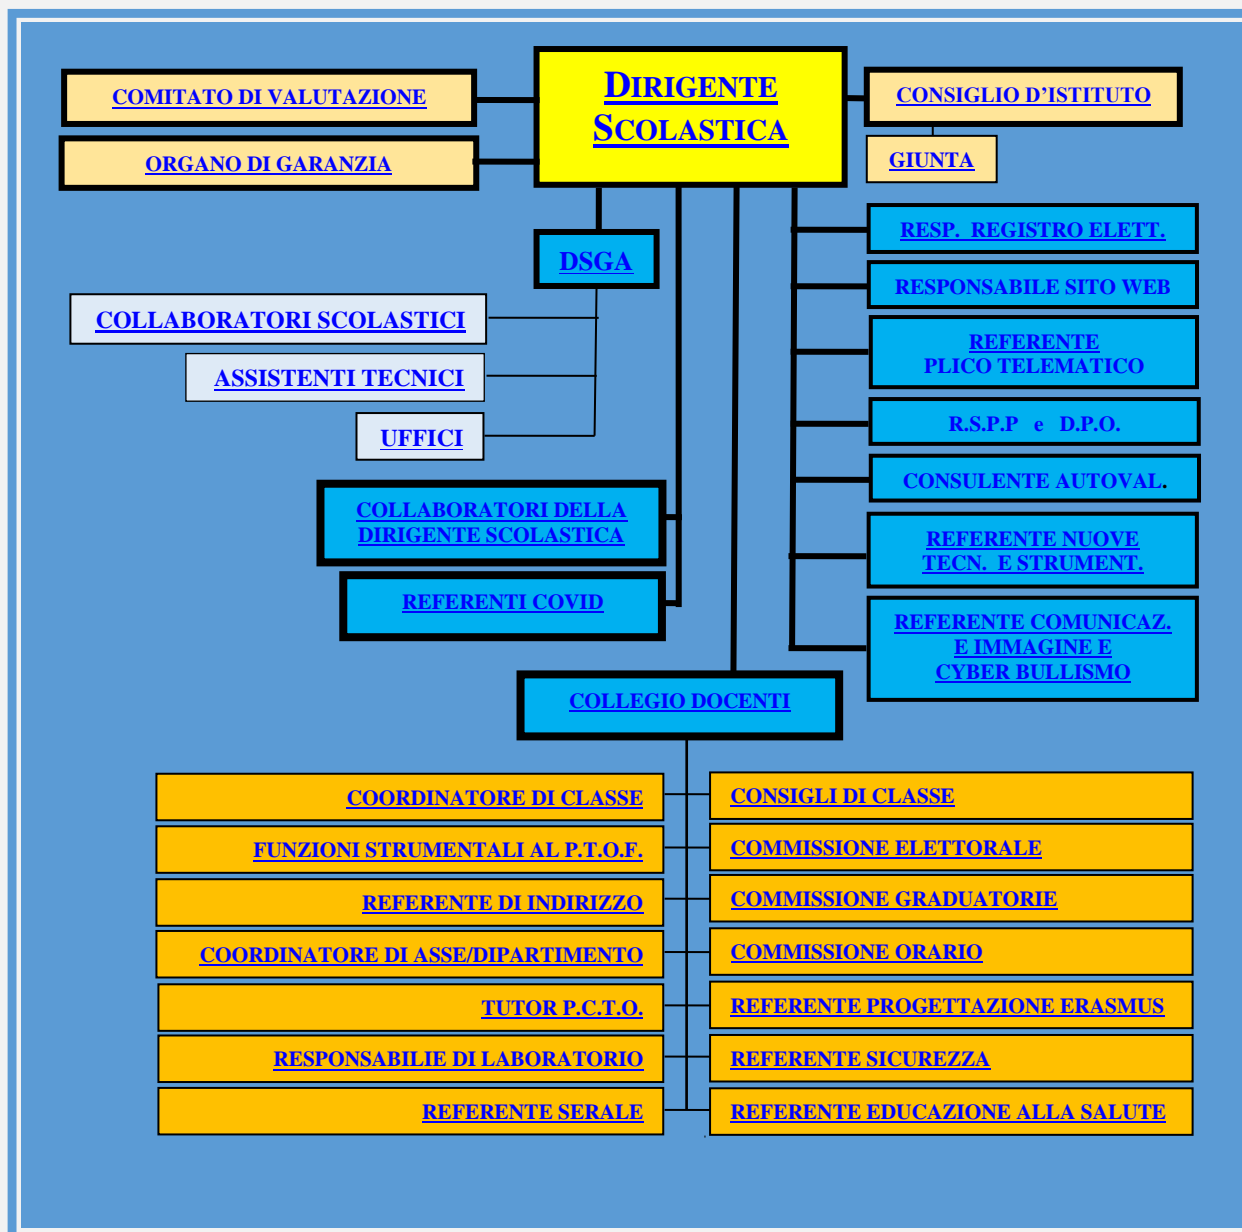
DIRIGENTE SCOLASTICA

COMITATO DI VALUTAZIONE

ORGANO DI GARANZIA

CONSIGLIO D'ISTITUTO

GIUNTA

DSGA

COLLABORATORI SCOLASTICI

ASSISTENTI TECNICI

UFFICI

COLLABORATORI DELLA DIRIGENTE SCOLASTICA

REFERENTI COVID

RESP. REGISTRO ELETT.

RESPONSABILE SITO WEB

REFERENTE PLICO TELEMATICO

R.S.P.P e D.P.O.

CONSULENTE AUTOVAL.

REFERENTE NUOVE TECN. E STRUMENT.

REFERENTE COMUNICAZ. E IMMAGINE E CYBER BULLISMO

COLLEGIO DOCENTI

COORDINATORE DI CLASSE

FUNZIONI STRUMENTALI AL P.T.O.F.

REFERENTE DI INDIRIZZO

COORDINATORE DI ASSE/DIPARTIMENTO

TUTOR P.C.T.O.

RESPONSABILIE DI LABORATORIO

REFERENTE SERALE

CONSIGLI DI CLASSE

COMMISSIONE ELETTORALE

COMMISSIONE GRADUATORIE

COMMISSIONE ORARIO

REFERENTE PROGETTAZIONE ERASMUS

REFERENTE SICUREZZA

REFERENTE EDUCAZIONE ALLA SALUTE